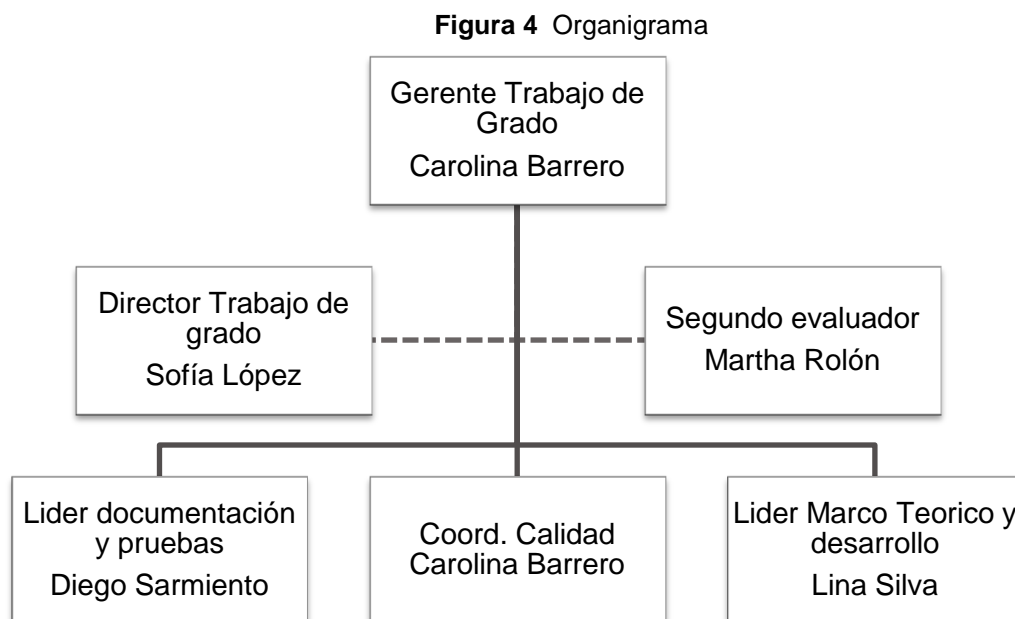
**Figura 4** Organigrama

Gerente Trabajo de Grado
Carolina Barrero

Director Trabajo de grado
Sofía López

Segundo evaluador
Martha Rolón

Lider documentación y pruebas
Diego Sarmiento

Coord. Calidad
Carolina Barrero

Lider Marco Teorico y desarrollo
Lina Silva